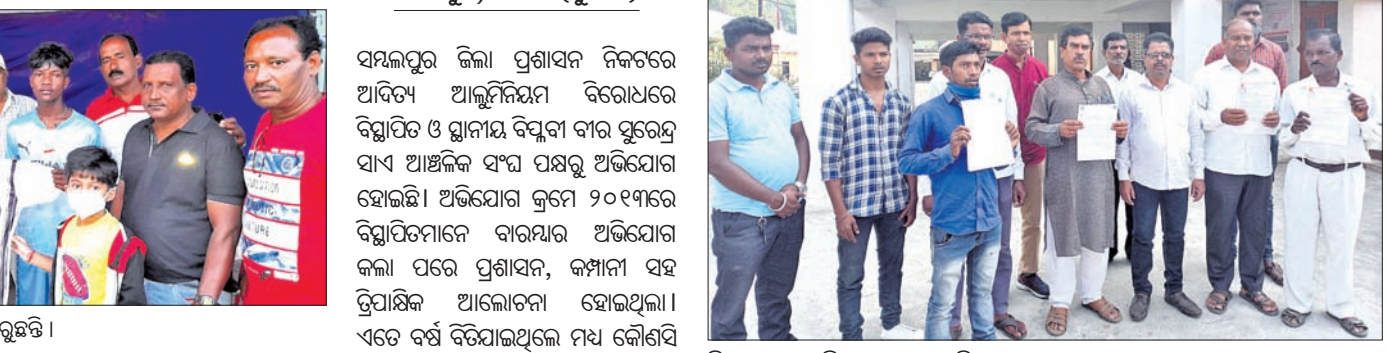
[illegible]

ରୁଛନ୍ତି ।

ସମ୍ବଲପୁର ଜିଲ୍ଲା ପ୍ରଶାସନ ନିକଟରେ ଆଦିତ୍ୟ ଆଲୁମିନିୟମ ବିରୋଧରେ ବିସ୍ଥାପିତ ଓ ସ୍ଥାନୀୟ ବିପ୍ଳବୀ ବୀର ସୁରେନ୍ଦ୍ର ସାଏ ଆଞ୍ଚଳିକ ସଂଘ ପକ୍ଷରୁ ଅଭିଯୋଗ ହୋଇଛି । ଅଭିଯୋଗ କ୍ରମେ ୨୦୧୩ରେ ବିସ୍ଥାପିତମାନେ ବାରମ୍ବାର ଅଭିଯୋଗ କଲା ପରେ ପ୍ରଶାସନ, କମ୍ପାନୀ ସହ ତ୍ରିପାକ୍ଷିକ ଆଲୋଚନା ହୋଇଥିଲା । ଏତେ ବର୍ଷ ବିତିଯାଇଥିଲେ ମଧ୍ୟ କୌଣସି